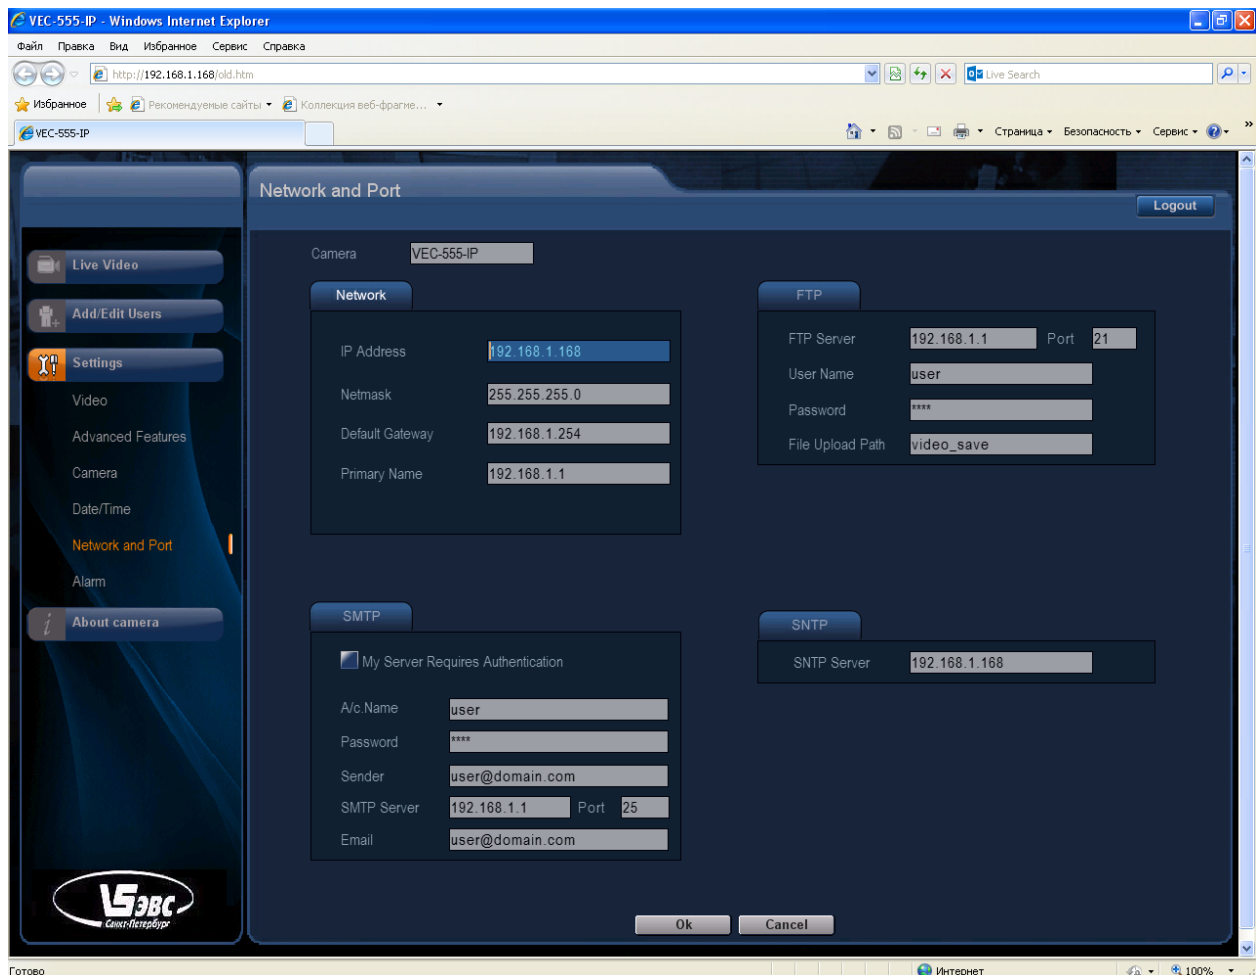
VEC-555-IP - Windows Internet Explorer

Файл Правка Вид Избранное Сервис Справка

http://192.168.1.168/old.htm

Live Search

Избранное Рекомендуемые сайты Коллекция веб-фрагме...

VEC-555-IP

Страница Безопасность Сервис

Network and Port

Logout

Live Video

Add/Edit Users

Settings

Video

Advanced Features

Camera

Date/Time

Network and Port

Alarm

About camera

Camera VEC-555-IP

Network

IP Address 192.168.1.168

Netmask 255.255.255.0

Default Gateway 192.168.1.254

Primary Name 192.168.1.1

FTP

FTP Server 192.168.1.1 Port 21

User Name user

Password ****

File Upload Path video_save

SMTP

My Server Requires Authentication

A/c.Name user

Password ****

Sender user@domain.com

SMTP Server 192.168.1.1 Port 25

Email user@domain.com

SNTP

SNTP Server 192.168.1.168

ЭВС Санкт-Петербург

Ok

Cancel

Готово

Интернет

100%